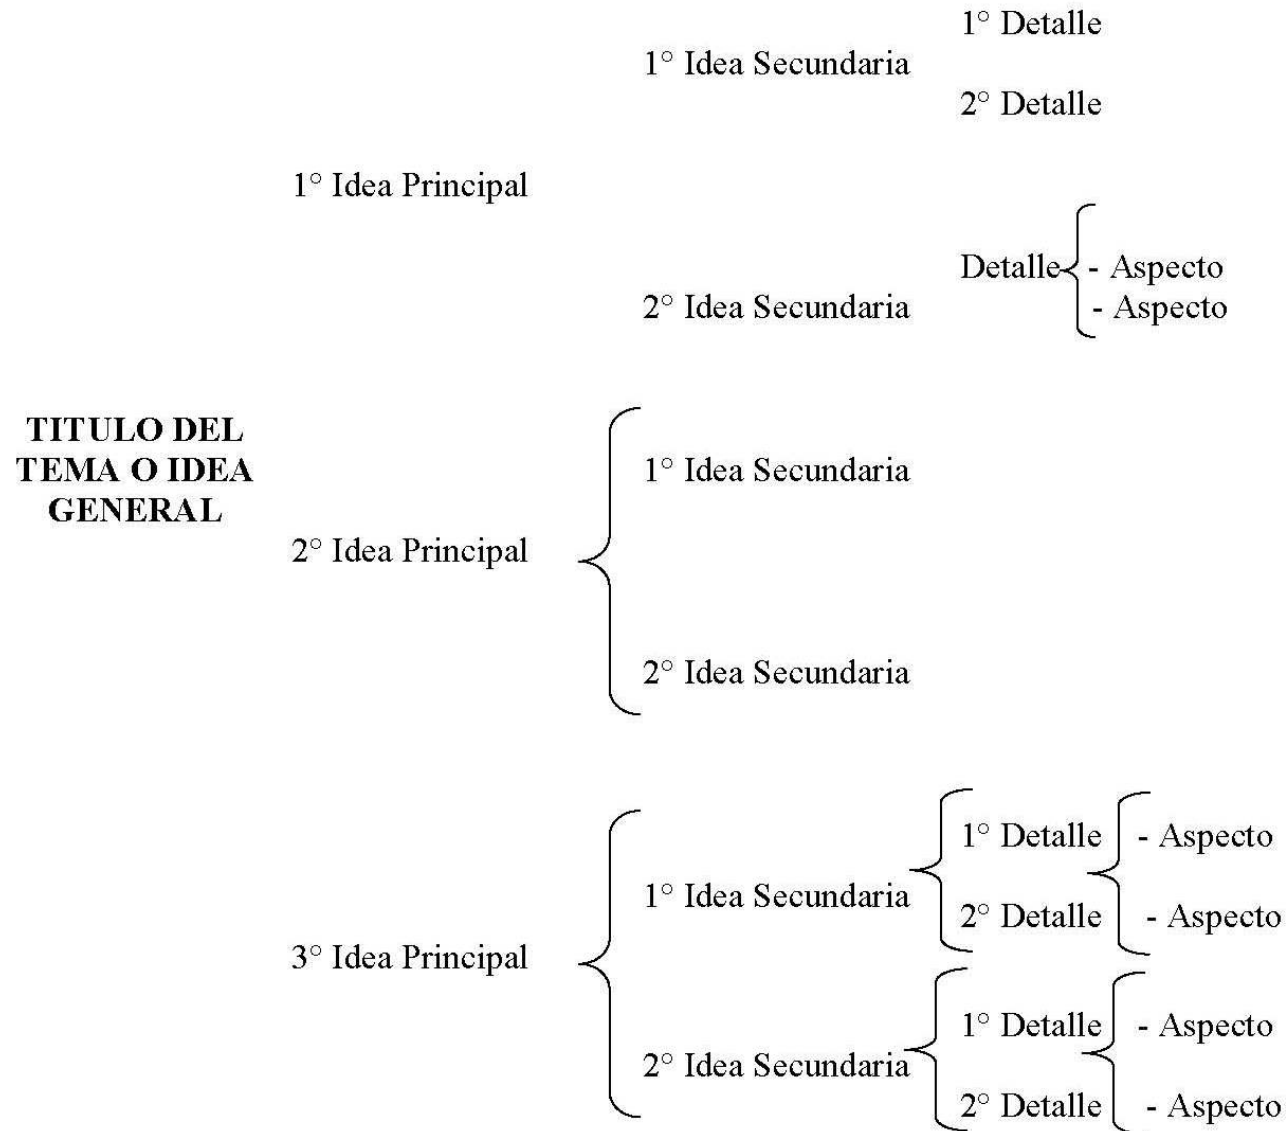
TITULO DEL TEMA O IDEA GENERAL

1° Idea Principal

1° Idea Secundaria

1° Detalle

2° Detalle

2° Idea Secundaria

Detalle

- Aspecto

- Aspecto

2° Idea Principal

1° Idea Secundaria

2° Idea Secundaria

3° Idea Principal

1° Idea Secundaria

1° Detalle

2° Detalle

- Aspecto

- Aspecto

2° Idea Secundaria

1° Detalle

2° Detalle

- Aspecto

- Aspecto